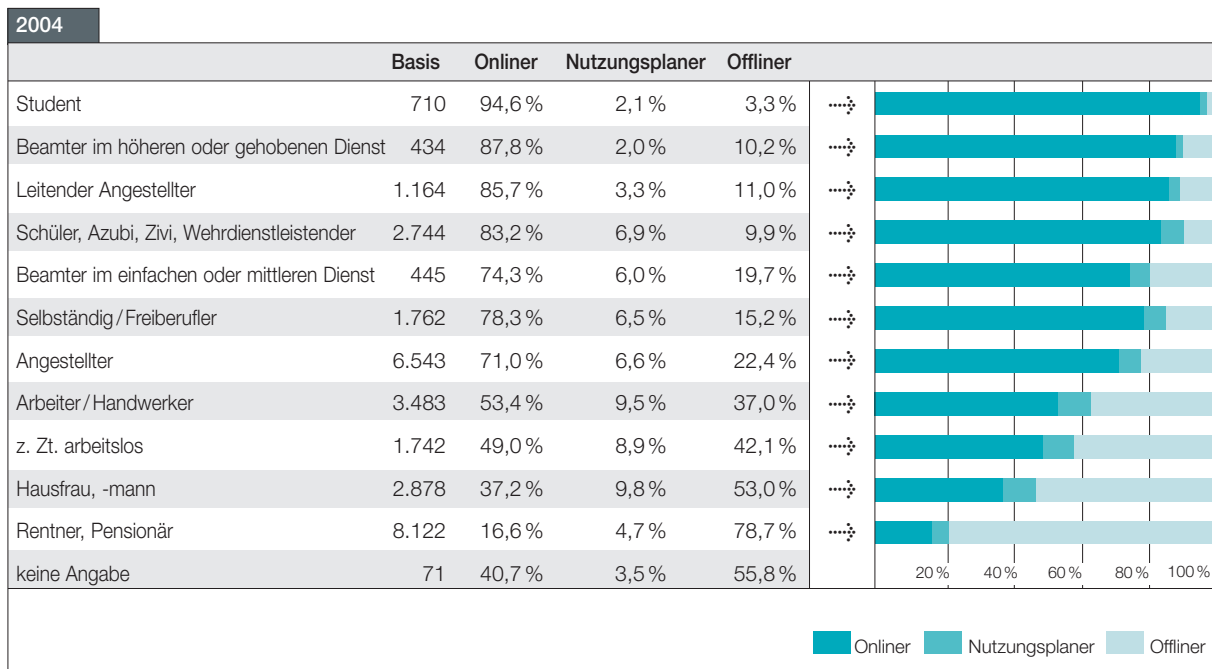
2004

| | Basis | Onliner | Nutzungsplaner | Offliner |
|---|---|---|---|---|
| Student | 710 | 94,6 % | 2,1 % | 3,3 % |
| Beamter im höheren oder gehobenen Dienst | 434 | 87,8 % | 2,0 % | 10,2 % |
| Leitender Angestellter | 1.164 | 85,7 % | 3,3 % | 11,0 % |
| Schüler, Azubi, Zivi, Wehrdienstleistender | 2.744 | 83,2 % | 6,9 % | 9,9 % |
| Beamter im einfachen oder mittleren Dienst | 445 | 74,3 % | 6,0 % | 19,7 % |
| Selbständig / Freiberufler | 1.762 | 78,3 % | 6,5 % | 15,2 % |
| Angestellter | 6.543 | 71,0 % | 6,6 % | 22,4 % |
| Arbeiter / Handwerker | 3.483 | 53,4 % | 9,5 % | 37,0 % |
| z. Zt. arbeitslos | 1.742 | 49,0 % | 8,9 % | 42,1 % |
| Hausfrau, -mann | 2.878 | 37,2 % | 9,8 % | 53,0 % |
| Rentner, Pensionär | 8.122 | 16,6 % | 4,7 % | 78,7 % |
| keine Angabe | 71 | 40,7 % | 3,5 % | 55,8 % |

20 % 40 % 60 % 80 % 100 %

Onliner Nutzungsplaner Offliner